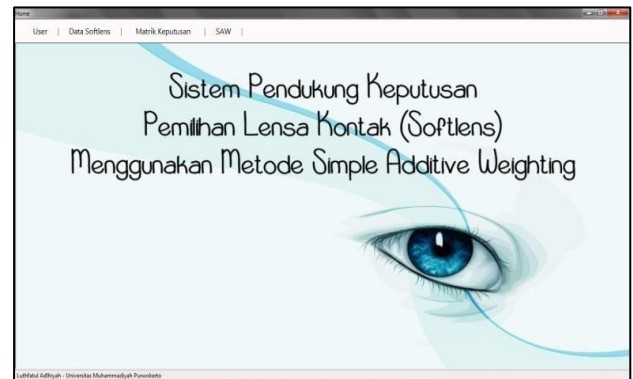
Home

User | Data Softlens | Matrik Keputusan | SAW |

Sistem Pendukung Keputusan
Pemilihan Lensa Kontak (Softlens)
Menggunakan Metode Simple Additive Weighting

Luthfatul Adhiyah - Universitas Muhammadiyah Purwokerto